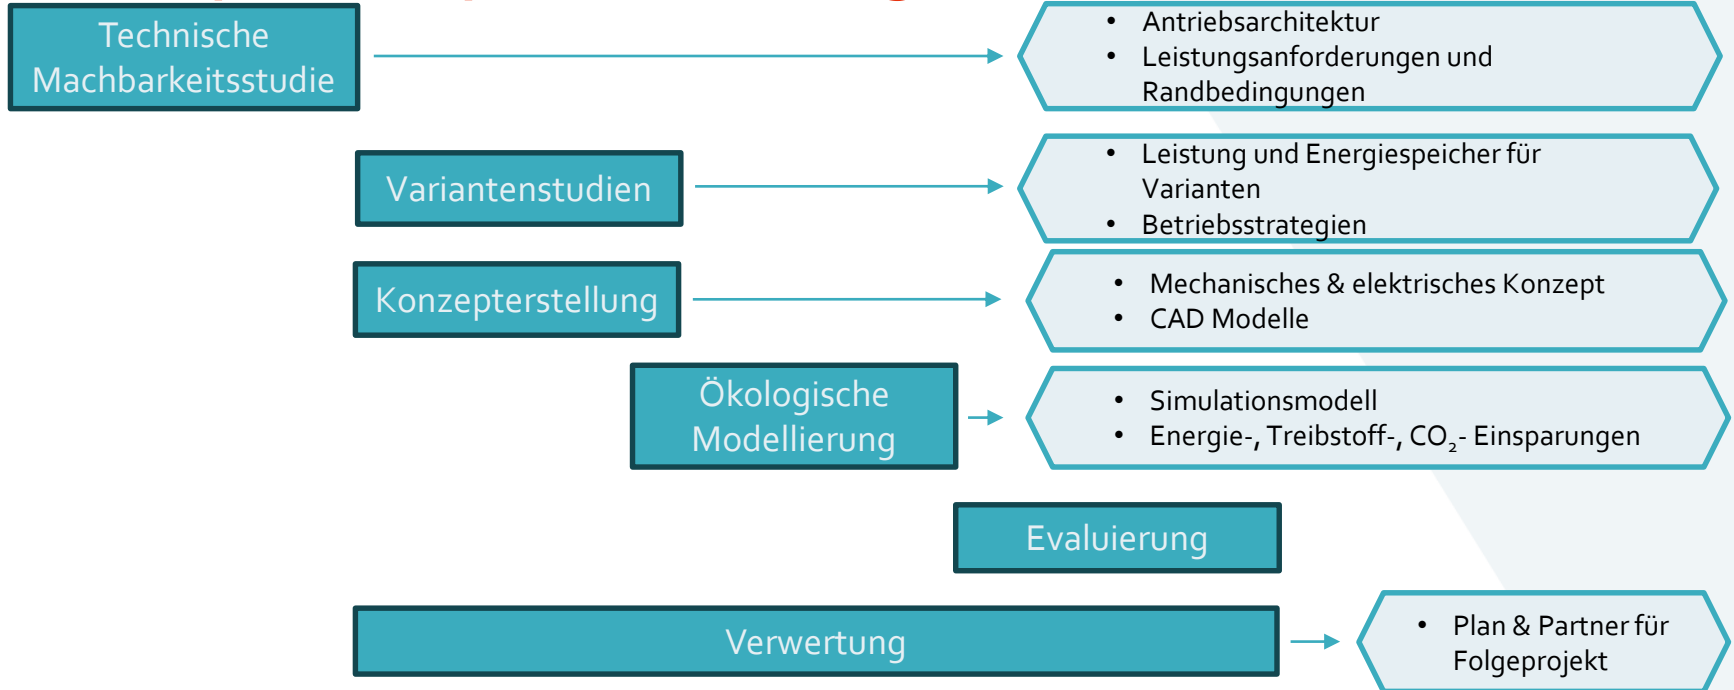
Technische Machbarkeitsstudie

- Antriebsarchitektur
- Leistungsanforderungen und Randbedingungen

Variantenstudien

- Leistung und Energiespeicher für Varianten
- Betriebsstrategien

Konzepterstellung

- Mechanisches & elektrisches Konzept
- CAD Modelle

Ökologische Modellierung

- Simulationsmodell
- Energie-, Treibstoff-, $CO_2$- Einsparungen

Evaluierung

Verwertung

- Plan & Partner für Folgeprojekt